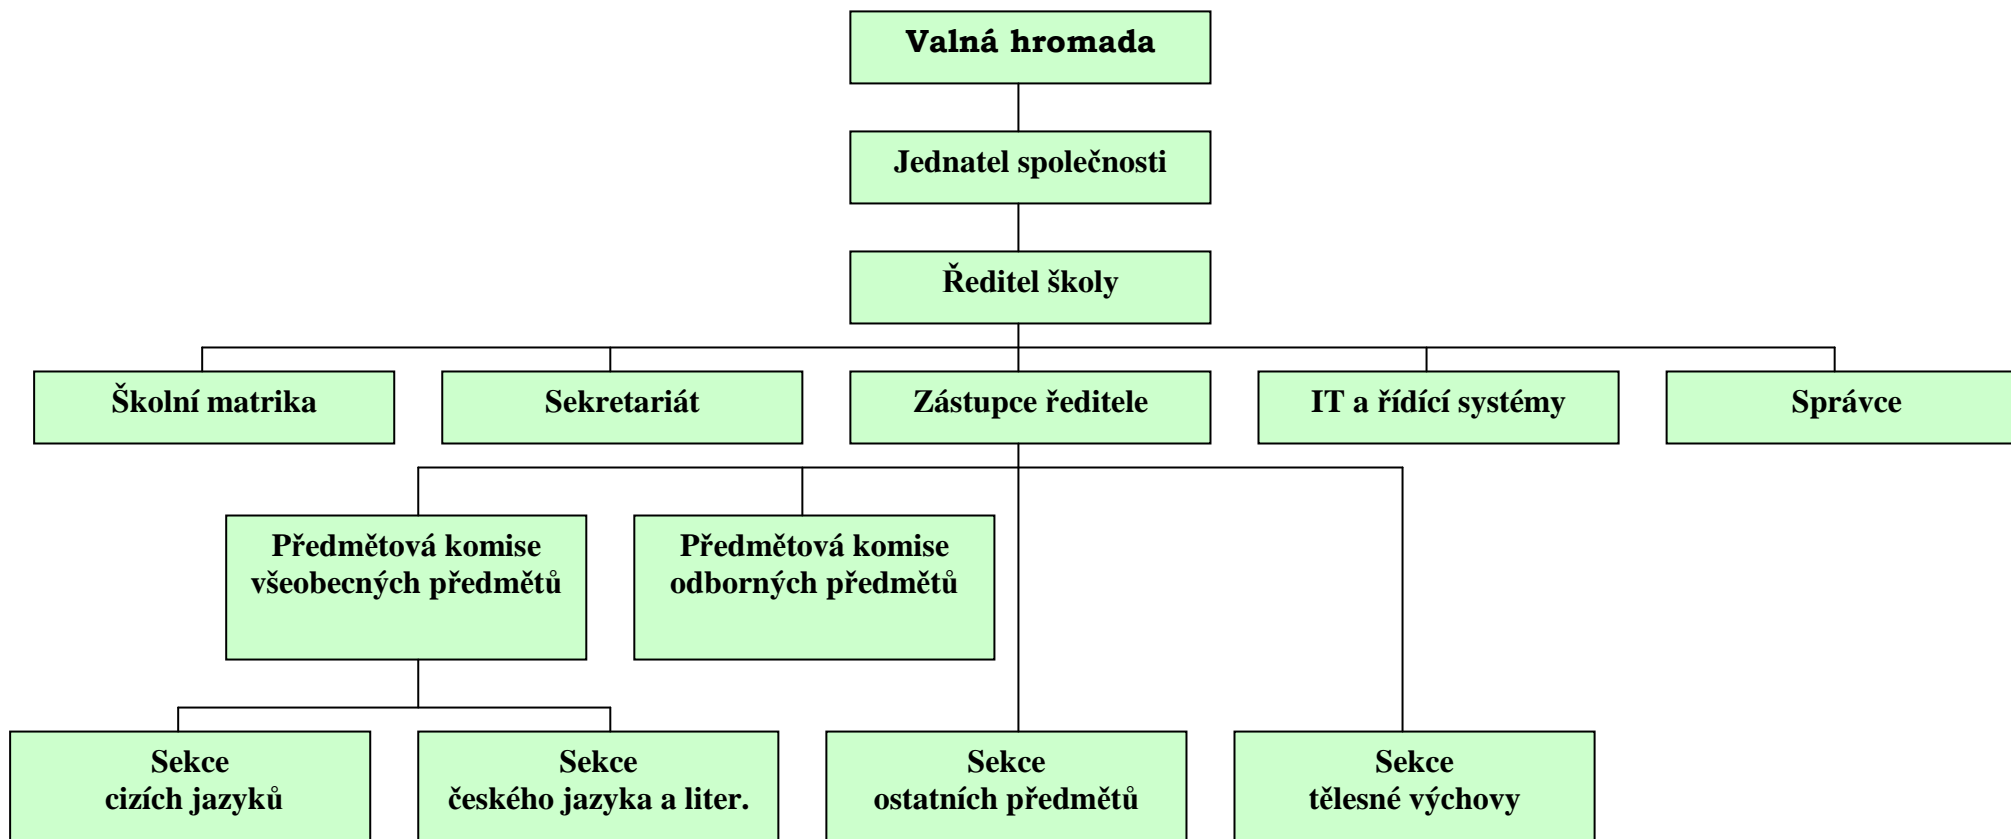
Valná hromada

Jednatel společnosti

Ředitel školy

Školní matrika

Sekretariát

Zástupce ředitele

IT a řídící systémy

Správce

Předmětová komise všeobecných předmětů

Předmětová komise odborných předmětů

Sekce cizích jazyků

Sekce českého jazyka a liter.

Sekce ostatních předmětů

Sekce tělesné výchovy